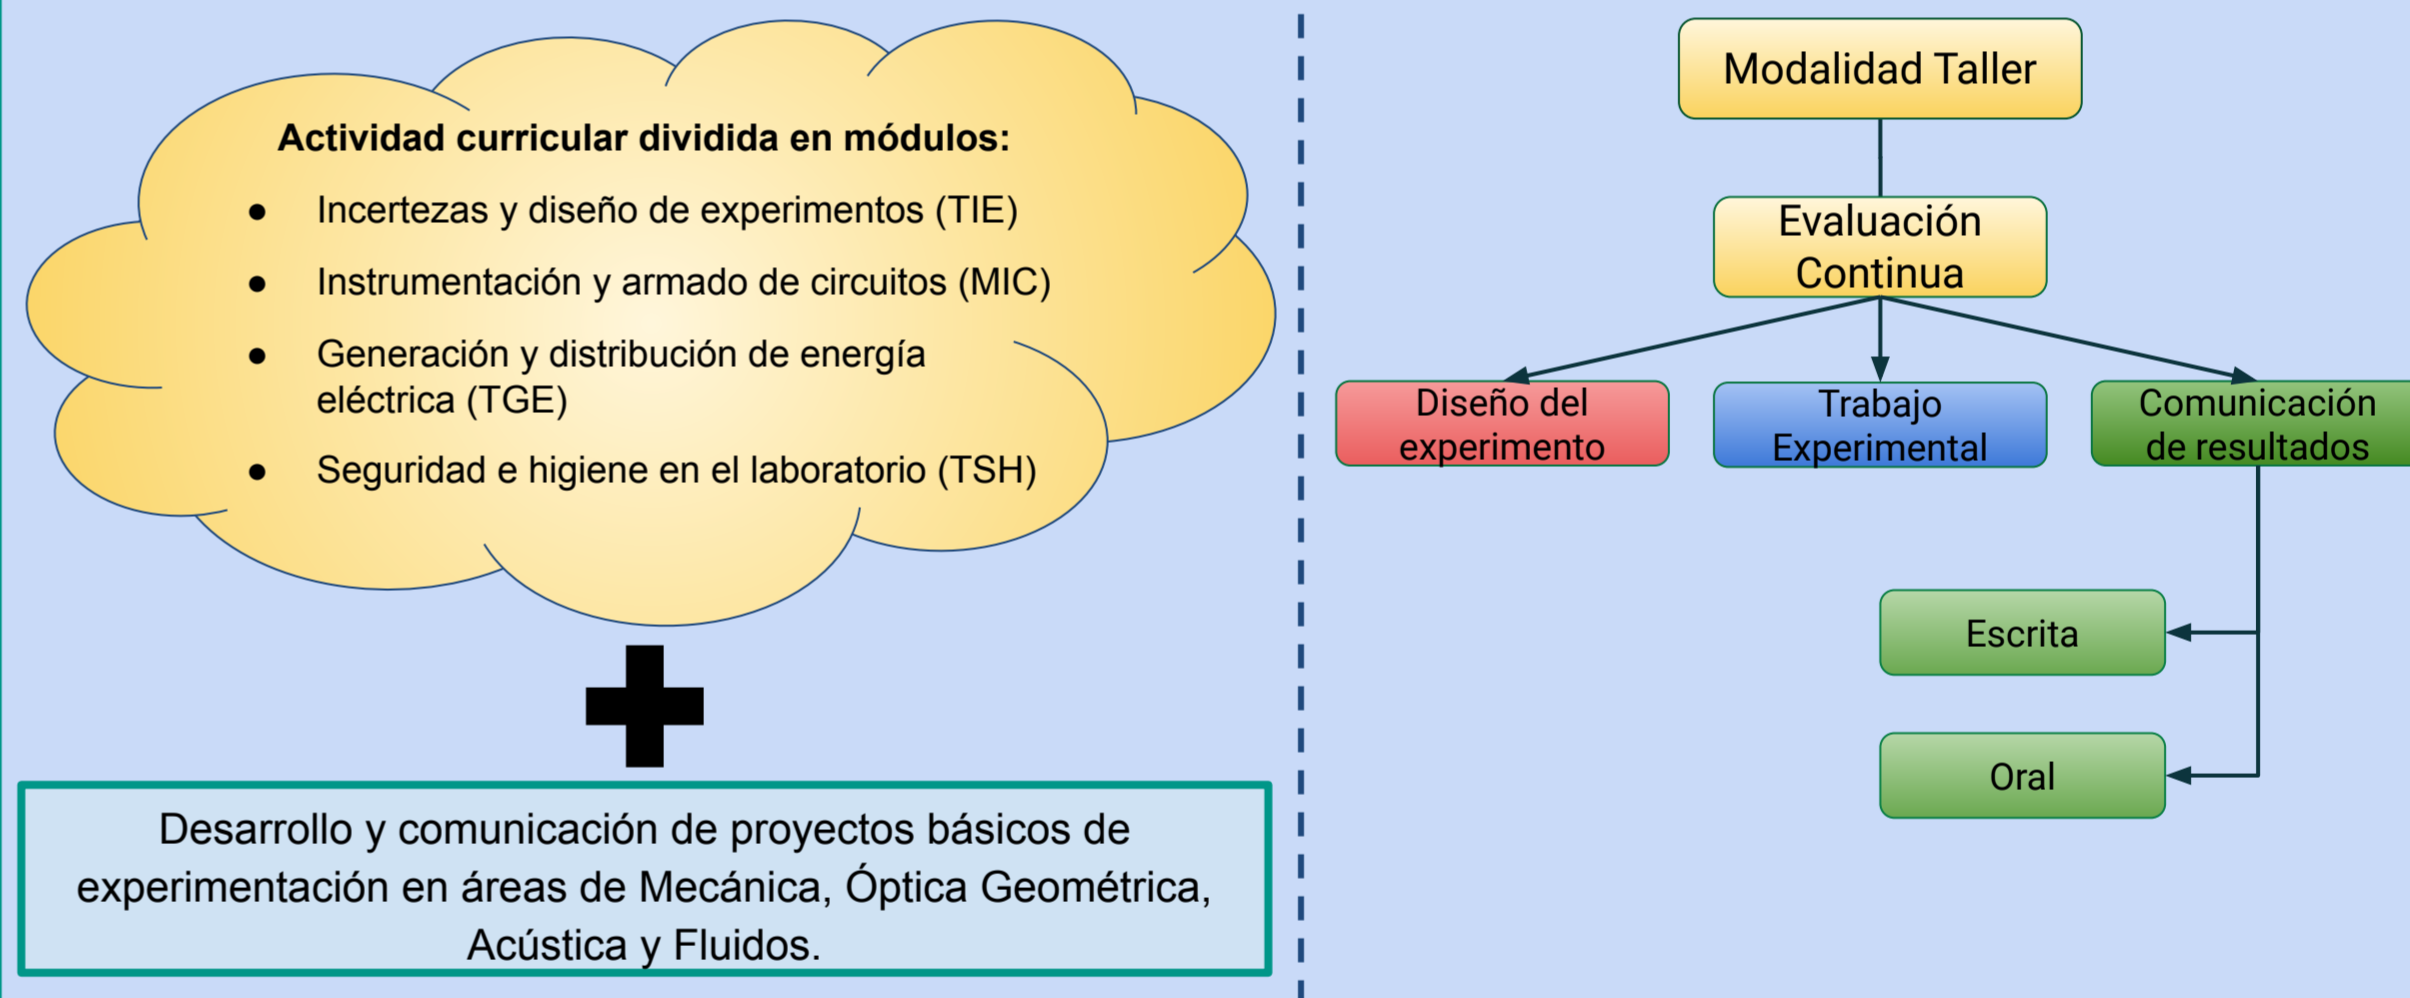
Actividad curricular dividida en módulos:

- Incertezas y diseño de experimentos (TIE)
- Instrumentación y armado de circuitos (MIC)
- Generación y distribución de energía eléctrica (TGE)
- Seguridad e higiene en el laboratorio (TSH)

Desarrollo y comunicación de proyectos básicos de experimentación en áreas de Mecánica, Óptica Geométrica, Acústica y Fluidos.

Modalidad Taller

Evaluación Continua

Diseño del experimento

Trabajo Experimental

Comunicación de resultados

Escrita

Oral